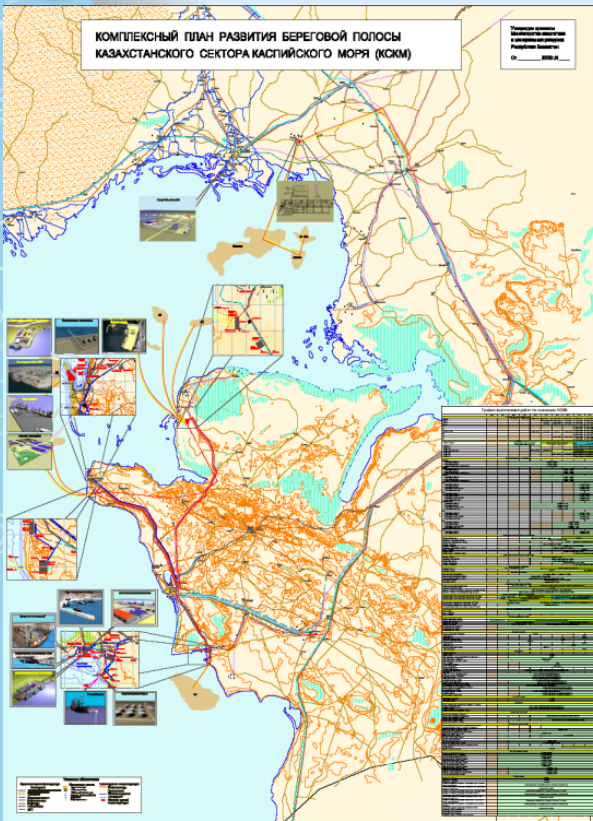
КОМПЛЕКСНЫЙ ПЛАН РАЗВИТИЯ БЕРЕГОВОЙ ПОЛОСЫ КАЗАХСТАНСКОГО СЕКТОРА КАСПИЙСКОГО МОРЯ (КСКМ)

Утверждено приказом
Министерства энергетики
и минеральных ресурсов
Республики Казахстан
От ________ 2005 г. №____

График выполнения работ по освоению КСКМ

Условные обозначения